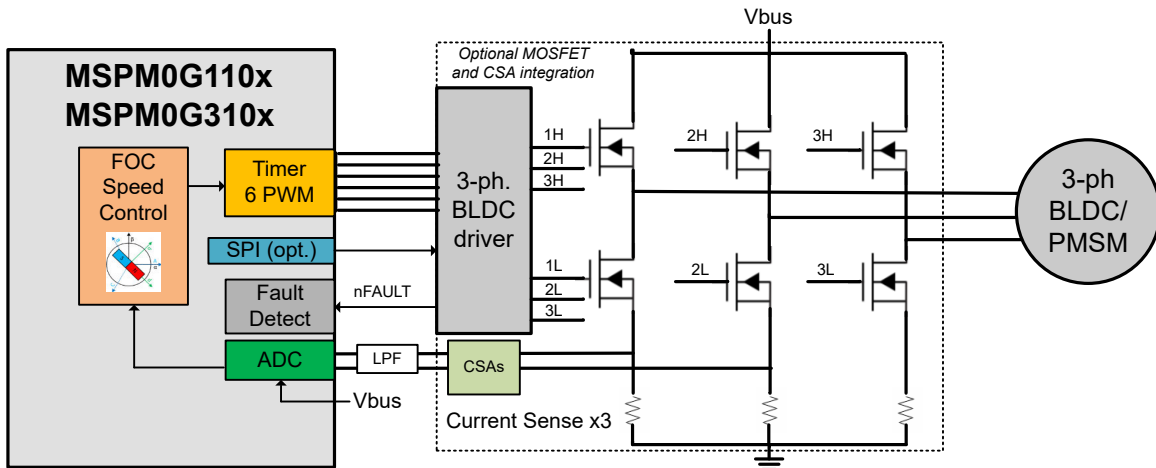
Vbus

Optional MOSFET and CSA integration

MSPM0G110x
MSPM0G310x

FOC Speed Control

Timer 6 PWM

SPI (opt.)

Fault Detect

ADC

Vbus

nFAULT

LPF

CSAs

Current Sense x3

3-ph. BLDC driver

1H
2H
3H

1L
2L
3L

1H

2H

3H

1L

2L

3L

3-ph BLDC/ PMSM